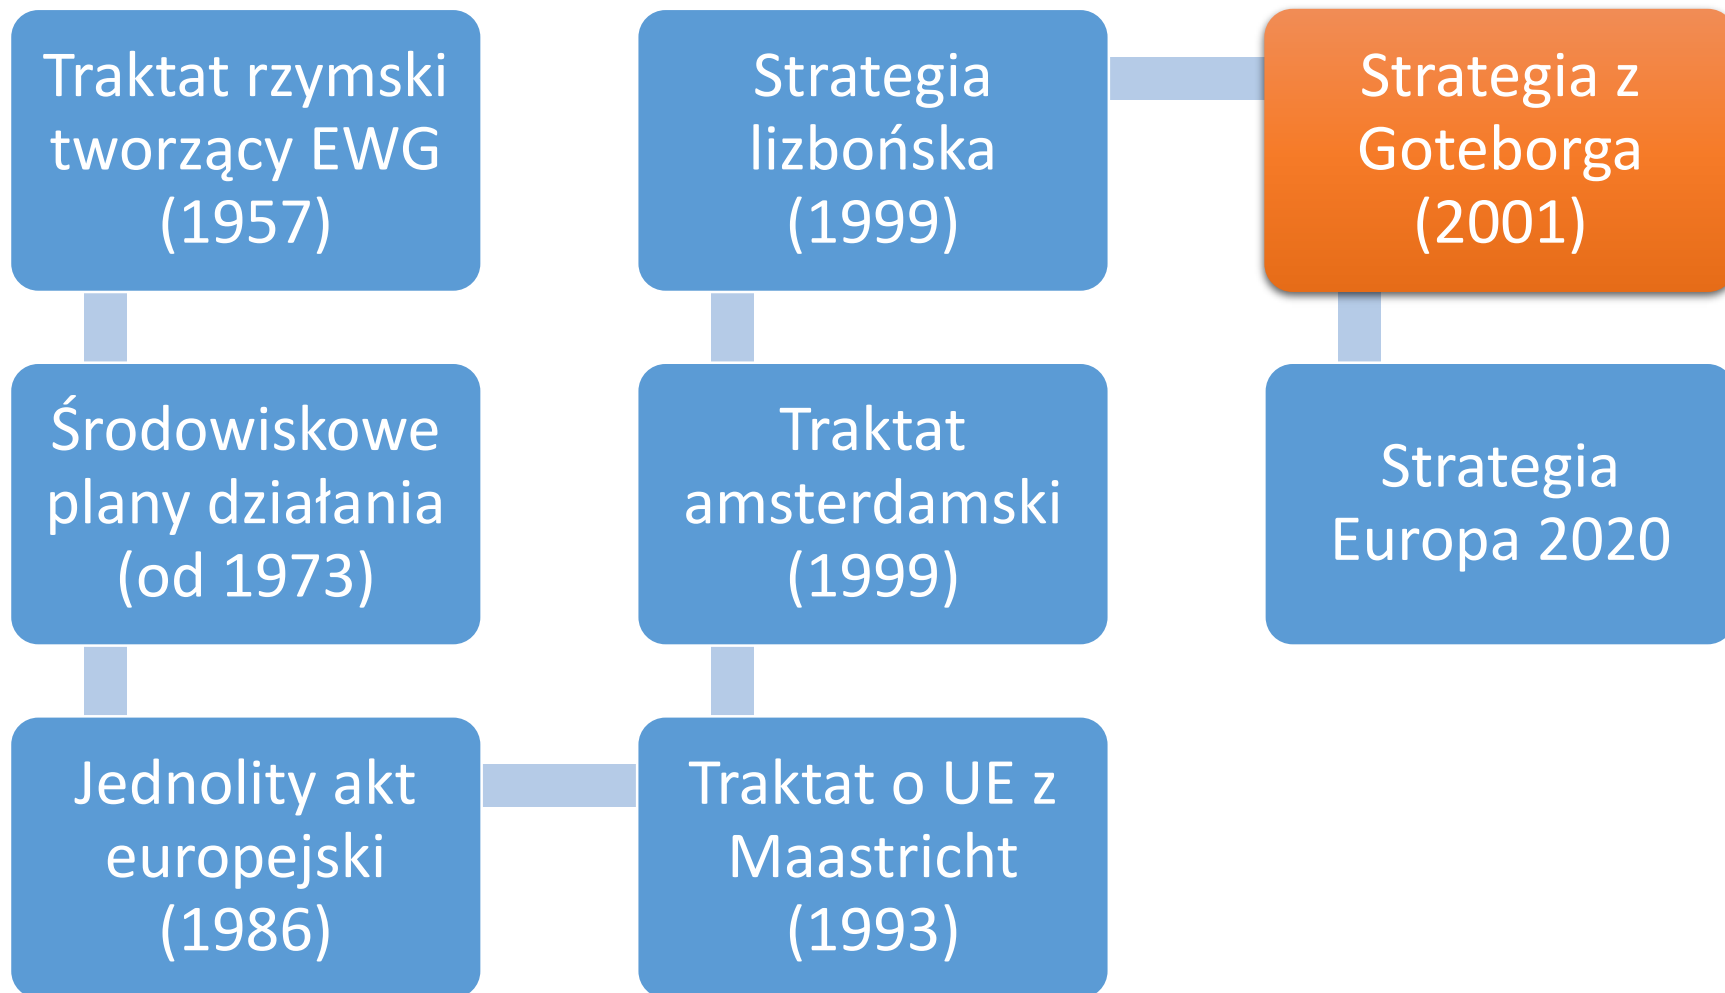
Traktat rzymski tworzący EWG (1957)

Środowiskowe plany działania (od 1973)

Jednolity akt europejski (1986)

Traktat o UE z Maastricht (1993)

Traktat amsterdamski (1999)

Strategia lizbońska (1999)

Strategia z Goteborga (2001)

Strategia Europa 2020